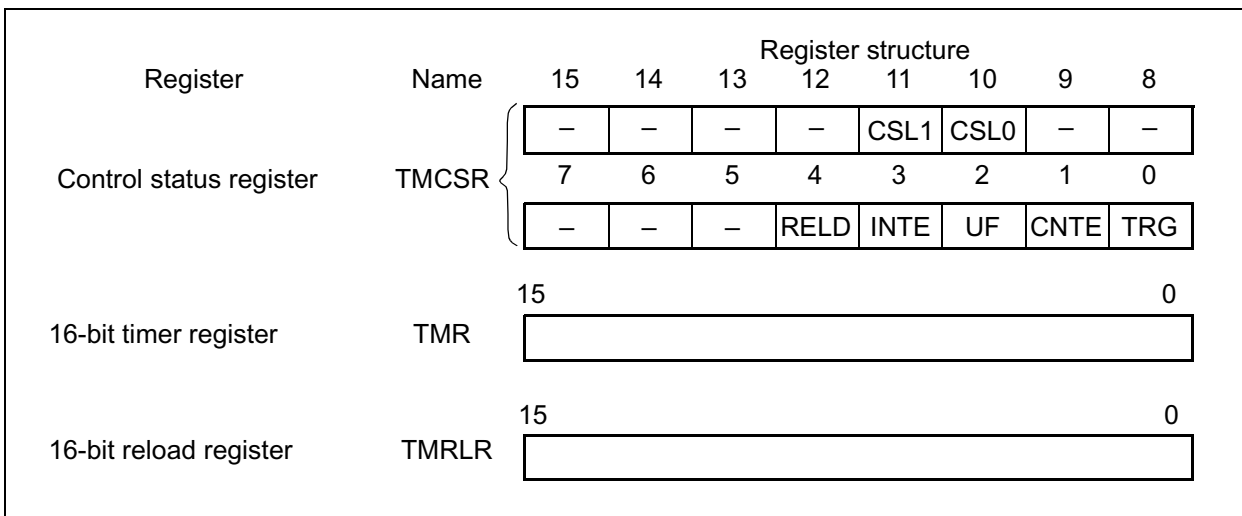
| Register | Name | 15 | 14 | 13 | 12 | 11 | 10 | 9 | 8 |
|---|---|---|---|---|---|---|---|---|---|
| | | – | – | – | – | CSL1 | CSL0 | – | – |
| Control status register | TMCSR | 7 | 6 | 5 | 4 | 3 | 2 | 1 | 0 |
| | | – | – | – | RELD | INTE | UF | CNTE | TRG |

Register structure

16-bit timer register TMR 15 0

16-bit reload register TMRLR 15 0